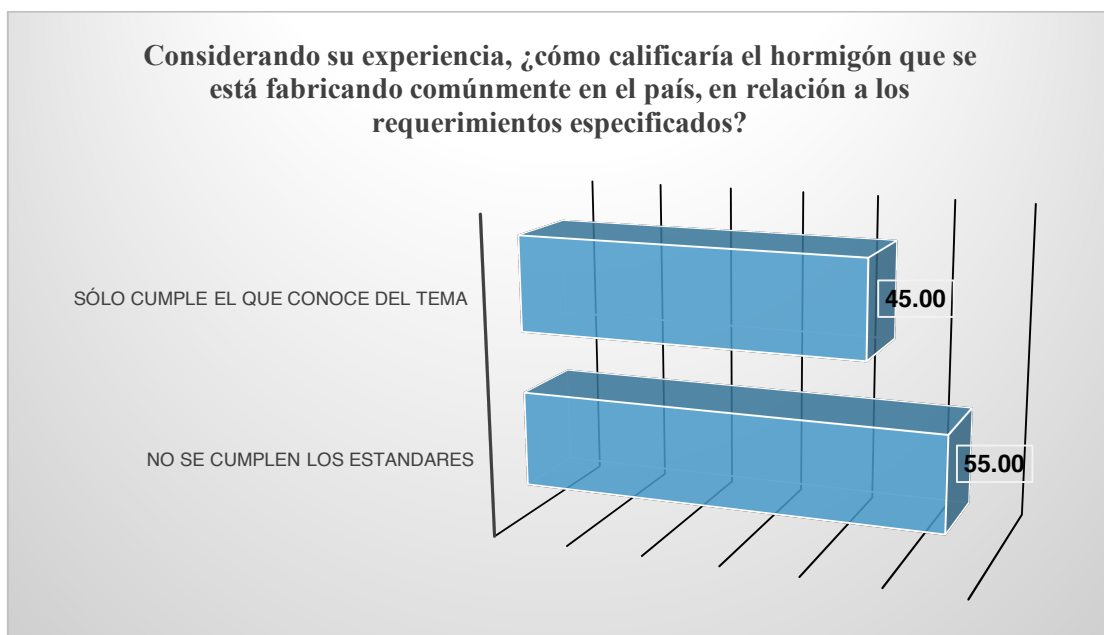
Considerando su experiencia, ¿cómo calificaría el hormigón que se está fabricando comúnmente en el país, en relación a los requerimientos especificados?

SÓLO CUMPLE EL QUE CONOCE DEL TEMA

45.00

NO SE CUMPLEN LOS ESTANDARES

55.00